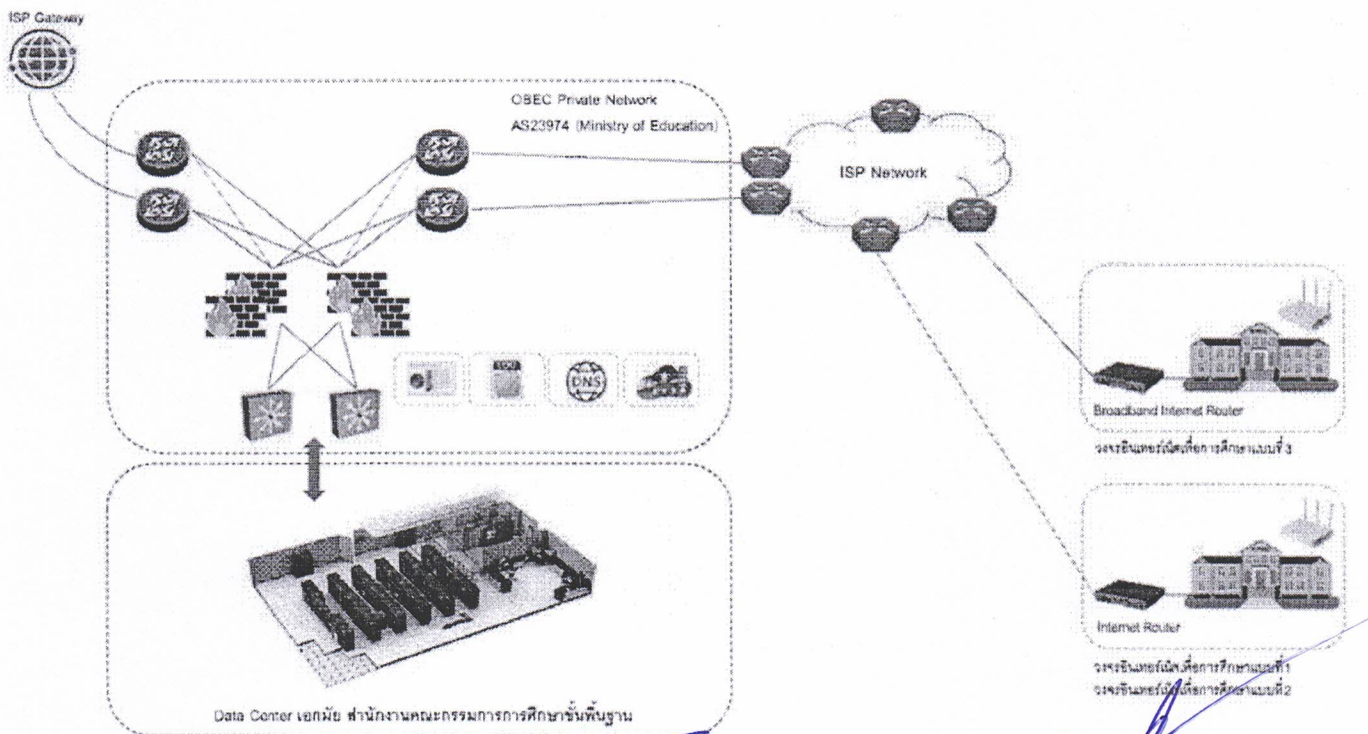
ISP Gateway

OBEC Private Network
AS23974 (Ministry of Education)

ISP Network

DNS

Broadband Internet Router

วงจรอินเทอร์เน็ตเพื่อการศึกษาแบบที่ 3

Internet Router

วงจรอินเทอร์เน็ตเพื่อการศึกษาแบบที่1
วงจรอินเทอร์เน็ตเพื่อการศึกษาแบบที่2

Data Center เอกมัย สำนักงานคณะกรรมการการศึกษาขั้นพื้นฐาน